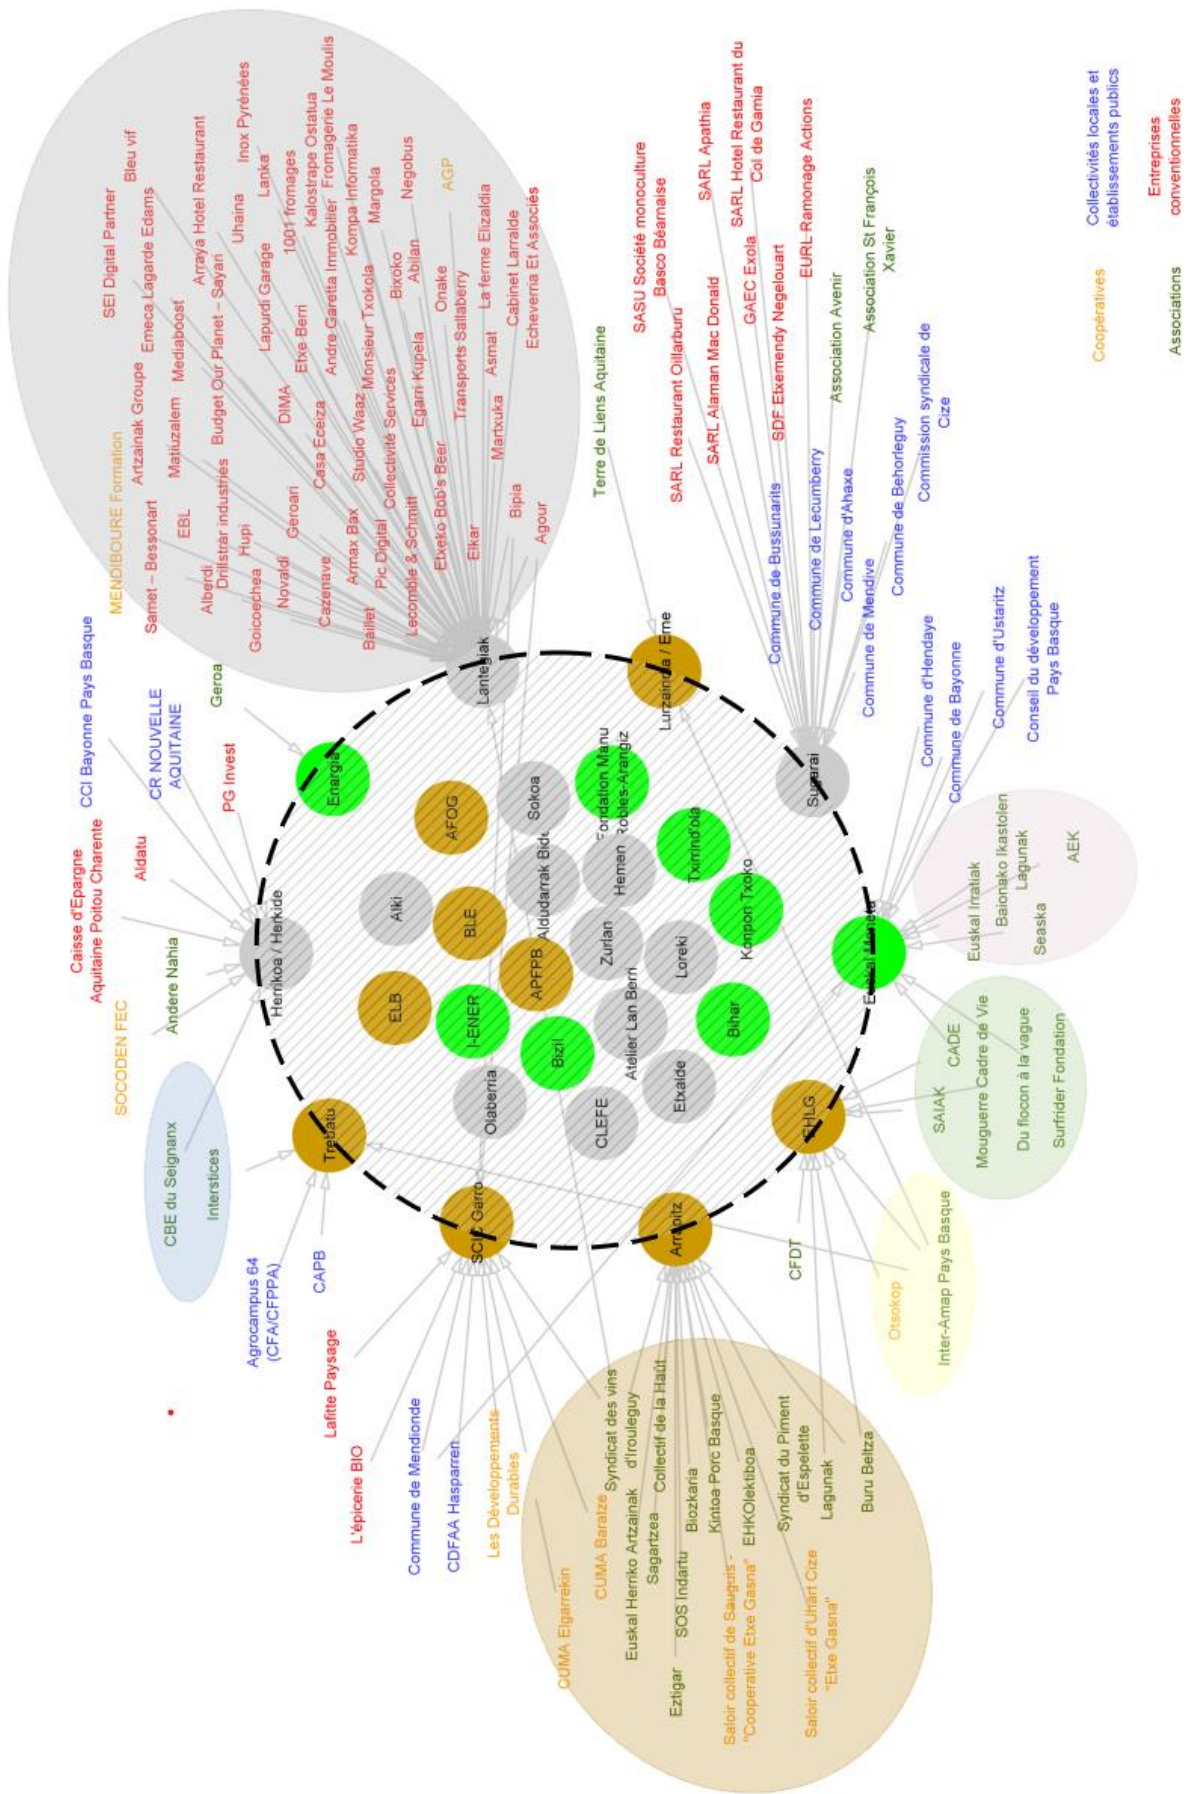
Collectivités locales et établissements publics
Entreprises conventionnelles
Coopératives
Associations

SEI Digital Partner
Bleu vif
Emeca Lagarde Edams
Arraya Hotel Restaurant
Inox Pyrénées
Artzainak Groupe
Mediaboost
Budget Our Planet - Sayan
Uhaina
Lanka
1001 fromages
Kalostrape Ostatua
Fromagerie Le Moulis
MENDIBOURE Formation
Matiuzalem
Lapurdi Garage
DIMA
Etxe Berri
Andre Garetta Immobilier
Kompa Informatika
Margola
Negobus
AGP
Samet – Bessonart
EBL
Drillstrar industries
Casa Eceiza
Studio Waaz
Monsieur Txokola
Bixoko
Abilan
Alberdi
Hupi
Geroari
Collectivité Services
Egarri Kupela
Onake
Transports Saltaberry
La ferme Elizaldia
Cabinet Larralde
Echeverria Et Associés
Goicoechea
Novaldi
Cazenave
Armax Bax
Pic Digital
Etxeko Bob's Beer
Asmat
Martxuka
Bailiet
Lecomble & Schmitt
Elkar
Bipia
Agour
Terre de Liens Aquitaine
SASU Société monoculture Basco Béarnaise
SARL Restaurant Oillarburu
SARL Apathia
SARL Hotel Restaurant du Col de Gamia
SARL Alaman Mac Donald
GAEC Exola
SDF Etxemendy Negelouart
EURL Ramonage Actions
Association Avenir
Association St François Xavier
Commune de Bussunarits
Commune de Lecumberry
Commune d'Ahaxe
Commune de Mendive
Commune de Behorleguy
Commission syndicale de Cize
Commune d'Hendaye
Commune de Bayonne
Commune d'Ustaritz
Conseil du développement Pays Basque
CCI Bayonne Pays Basque
CR NOUVELLE AQUITAINE
Geroa
PG Invest
Aldatu
Caisse d'Epargne Aquitaine Poitou Charente
Andere Nahia
SOCODEN FEC
CBE du Seignanx
Interstices
Agrocampus 64 (CFA/CFPPA)
CAPB
Lafitte Paysage
L'épicerie BIO
Commune de Mendionde
CDFAA Hasparren
Les Développements Durables
CUMA Elgarrekin
CUMA Baratze
Syndicat des vins d'Irouleguy
Euskal Herriko Artzainak
Sagartzea
Collectif de la Haüt
Eztigar
SOS Indartu
Biozkaria
Kintoa Porc Basque
Saloir collectif de Sauguis - "Cooperative Etxe Gasna"
EHKOlektiboa
Syndicat du Piment d'Espelette
Saloir collectif d'Uhart Cize "Etxe Gasna"
Lagunak
Buru Beltza
CFDT
Otsokop
Inter-Amap Pays Basque
SAIAK
CADE
Mouguerre Cadre de Vie
Du flocon à la vague
Surfrider Fondation
Euskal Irratiak
Baionako Ikastolen Lagunak
Seaska
AEK
Lantegiak
Lurzaindia / Erne
Sugarai
Energia
Herrikoa / Herkide
Trebatu
SCIC Garro
Arraoitz
EHLG
Euskal Moneta
AFOG
Sokoa
Fondation Manu Robles-Arangiz
Aldudarrak Bide
Hemen
Txirrind'ola
Alki
BLE
Zurlan
Loreki
Konpon Txoko
ELB
APFPB
I-ENER
Atelier Lan Berri
Bihar
Bizi!
Olaberria
CLEFE
Etxalde